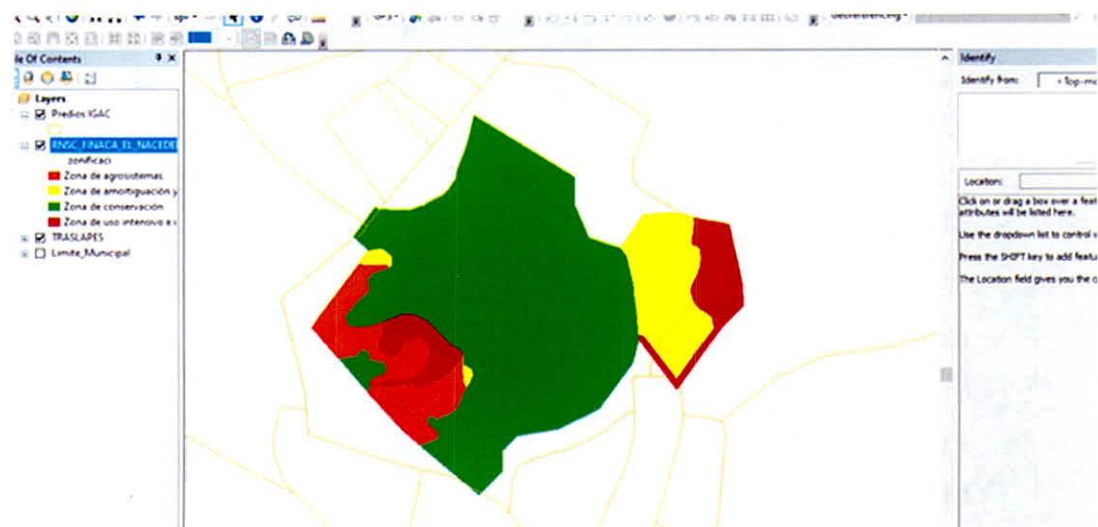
le Of Contents
Layers
Predios IGAC
ENSC_FINACA_EL_NACEDE
zonificaci
Zona de agrosistemas
Zona de amortiguación y
Zona de conservación
Zona de uso intensivo e
TRASLAPES
Limite_Municipal

Identify
Identify from: <Top-mo
Location:
Click on or drag a box over a feat attributes will be listed here.
Use the dropdown list to control
Press the SHIFT key to add featu
The Location field gives you the